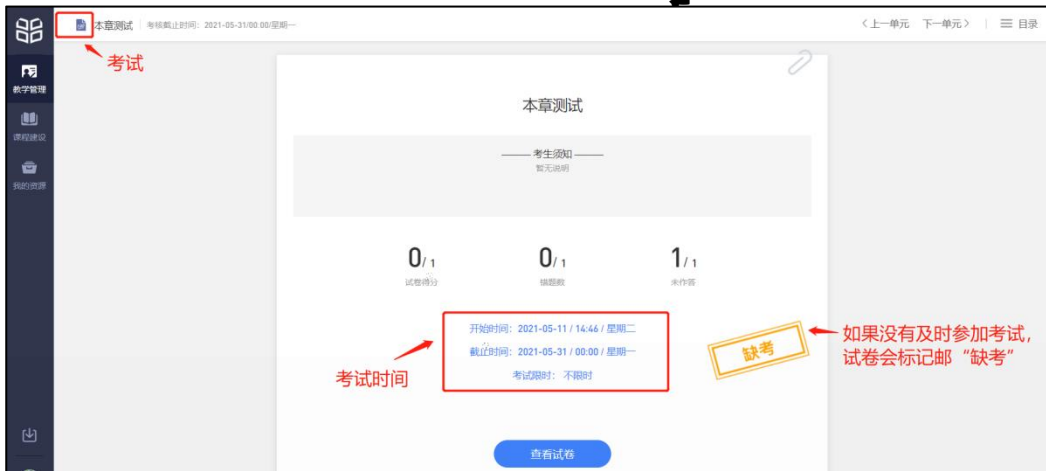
本章测试 | 考核截止时间：2021-05-31/00:00/星期一

〈上一单元　下一单元〉 | ☰ 目录

考试

教学管理

课程建设

我的资源

本章测试

—— 考生须知 ——
暂无说明

0/1
试卷得分

0/1
错题数

1/1
未作答

开始时间：2021-05-11 / 14:46 / 星期二
截止时间：2021-05-31 / 00:00 / 星期一
考试限时：不限时

考试时间

缺考

如果没有及时参加考试，试卷会标记邮“缺考”

查看试卷